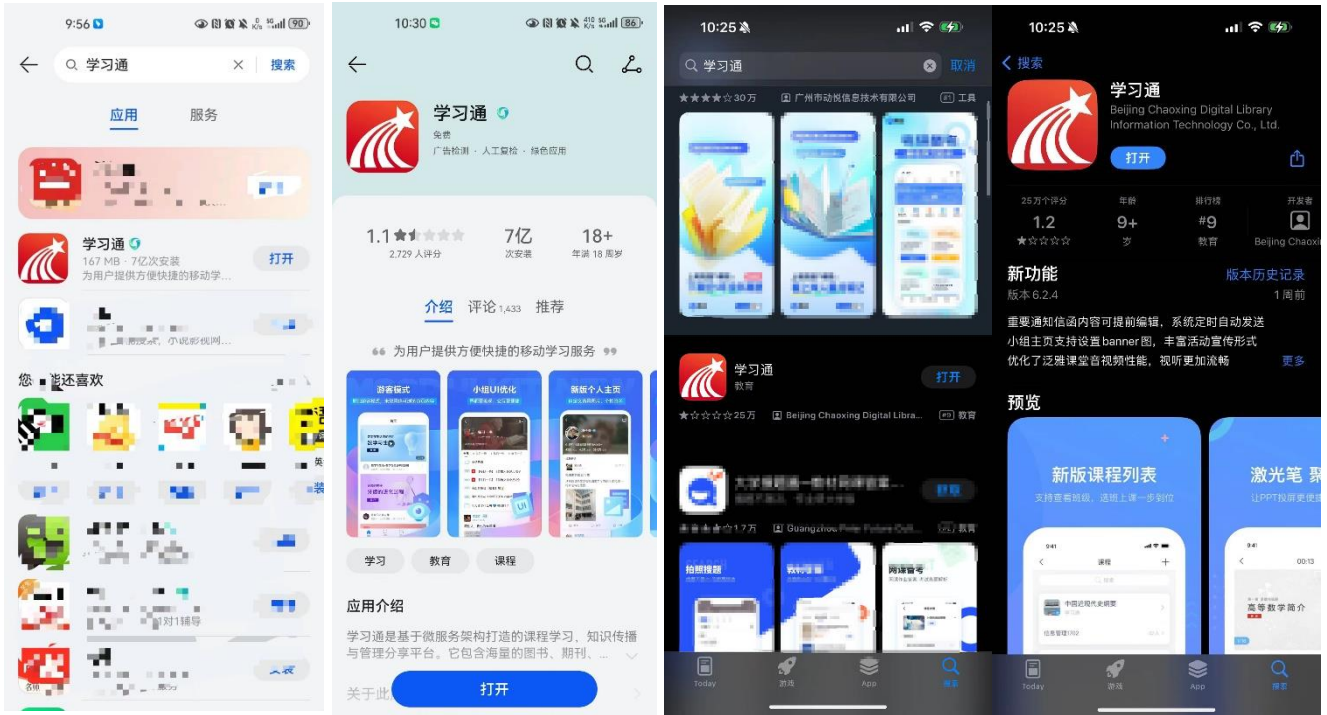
9:56

学习通

搜索

应用 服务

学习通

167 MB · 7亿次安装

为用户提供方便快捷的移动学...

打开

您 还喜欢

1对1辅导

10:30

学习通

免费

广告检测 · 人工复检 · 绿色应用

1.1

2,729 人评分

7亿

次安装

18+

年满 18 周岁

介绍 评论 1,433 推荐

为用户提供方便快捷的移动学习服务

游客模式

小组UI优化

新版个人主页

学习 教育 课程

应用介绍

学习通是基于微服务架构打造的课程学习，知识传播与管理分享平台。它包含海量的图书、期刊、...

关于此

打开

10:25

学习通

取消

30万

广州市动悦信息技术有限公司

工具

学习通

教育

打开

25万

Beijing Chaoxing Digital Libra...

教育

1.7万

Guangzhou

Today 游戏 App 搜索

10:25

搜索

学习通

Beijing Chaoxing Digital Library Information Technology Co., Ltd.

打开

25万个评分

1.2

年龄

9+

岁

排行榜

#9

教育

开发者

Beijing Chaoxi

新功能

版本历史记录

版本 6.2.4

1 周前

重要通知信函内容可提前编辑，系统定时自动发送

小组主页支持设置banner图，丰富活动宣传形式

优化了泛雅课堂音视频性能，视听更加流畅

更多

预览

新版课程列表

支持查看班级，选班上课一步到位

激光笔

让PPT投屏更便

9:41

课程

中国近现代史纲要

高等数学简介

Today 游戏 App 搜索